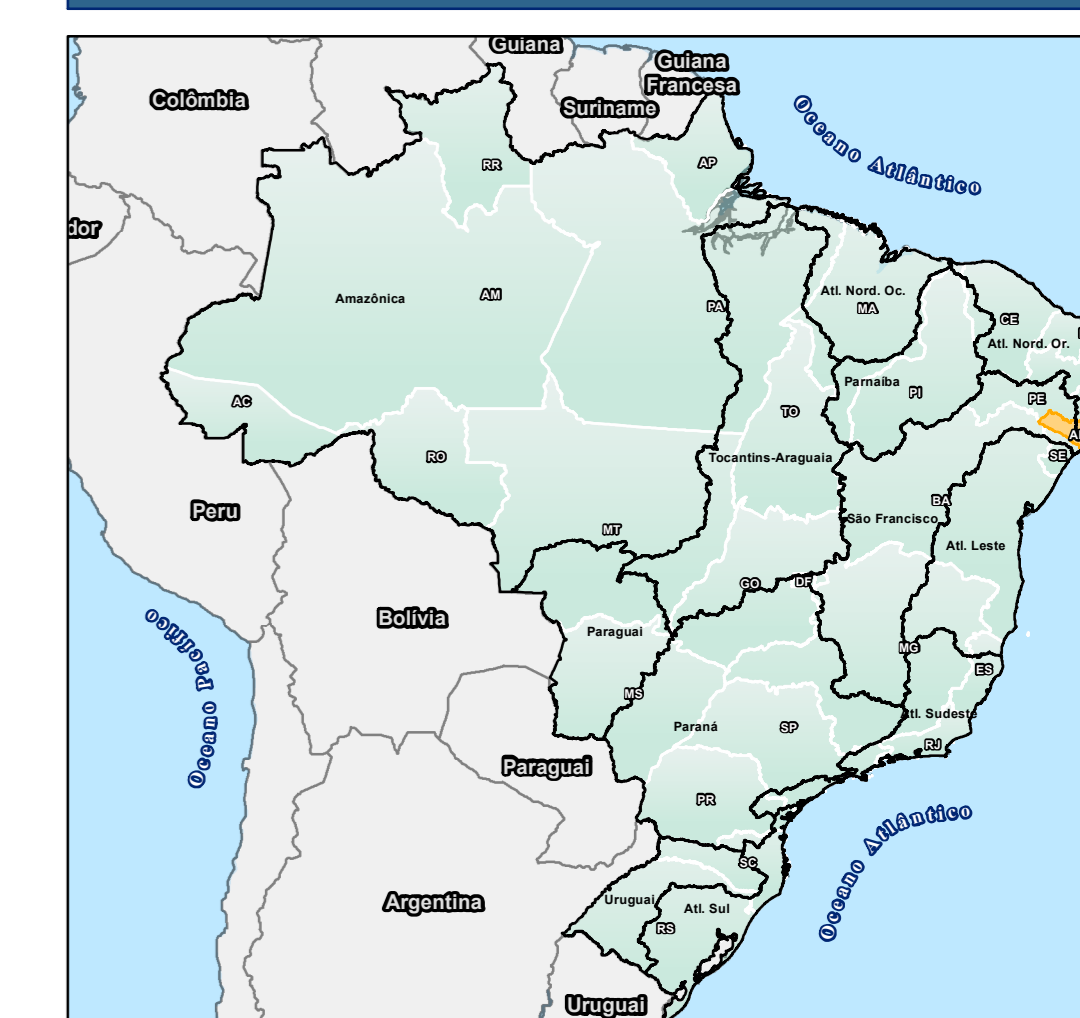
Guiana
Guiana Francesa
Suriname
Colômbia
Oceano Atlântico
dor
RR
AP
Amazônica
AM
PA
Atl. Nord. Oc.
MA
CE
Atl. Nord. Or.
AC
Parnaíba
PI
PE
TO
RO
Tocantins-Araguaia
SE
Peru
BA
São Francisco
MT
Atl. Leste
GO
DF
Oceano Pacífico
Bolívia
Paraguai
MG
ES
MS
Atl. Sudeste
Paraná
SP
RJ
Paraguai
PR
Oceano Atlântico
SC
Argentina
Uruguai
Atl. Sul
RS
Uruguai